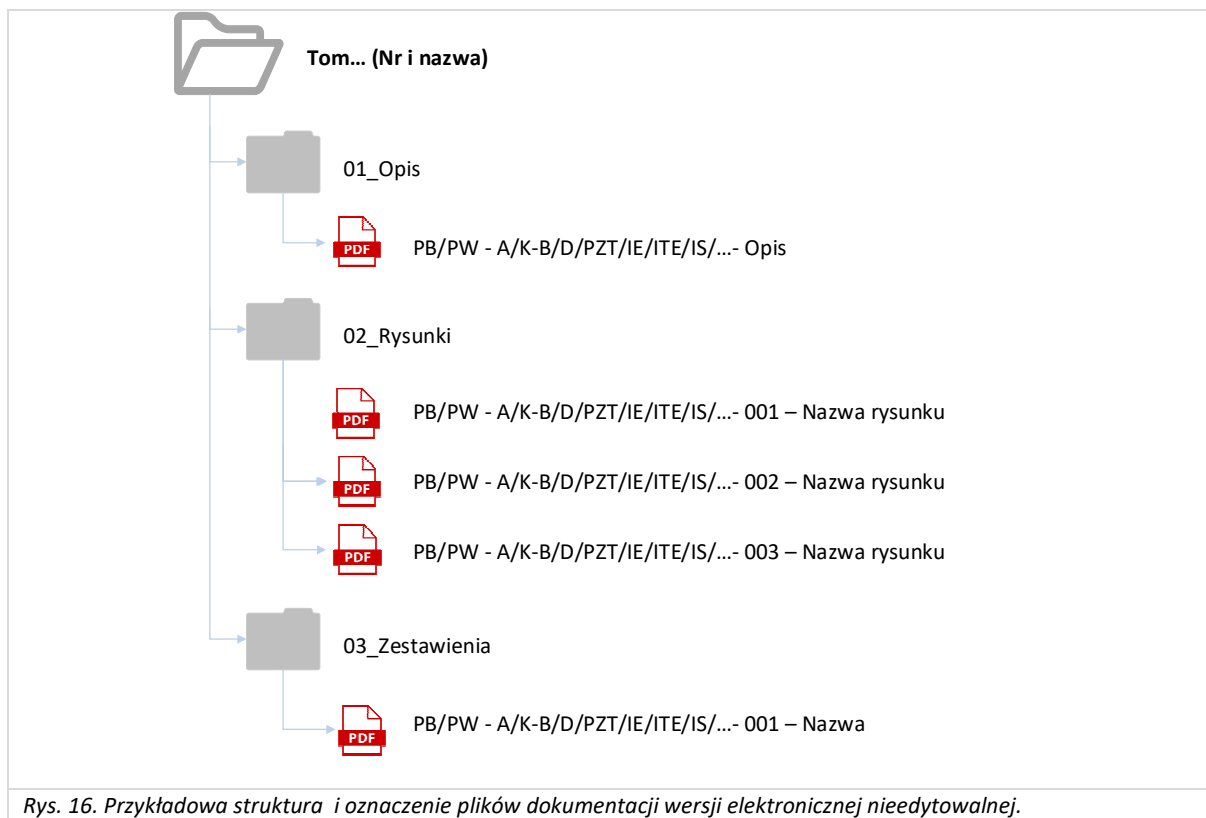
Tom… (Nr i nazwa)

01_Opis

PDF PB/PW - A/K-B/D/PZT/IE/ITE/IS/…- Opis

02_Rysunki

PDF PB/PW - A/K-B/D/PZT/IE/ITE/IS/…- 001 – Nazwa rysunku

PDF PB/PW - A/K-B/D/PZT/IE/ITE/IS/…- 002 – Nazwa rysunku

PDF PB/PW - A/K-B/D/PZT/IE/ITE/IS/…- 003 – Nazwa rysunku

03_Zestawienia

PDF PB/PW - A/K-B/D/PZT/IE/ITE/IS/…- 001 – Nazwa

Rys. 16. Przykładowa struktura i oznaczenie plików dokumentacji wersji elektronicznej nieedytowalnej.